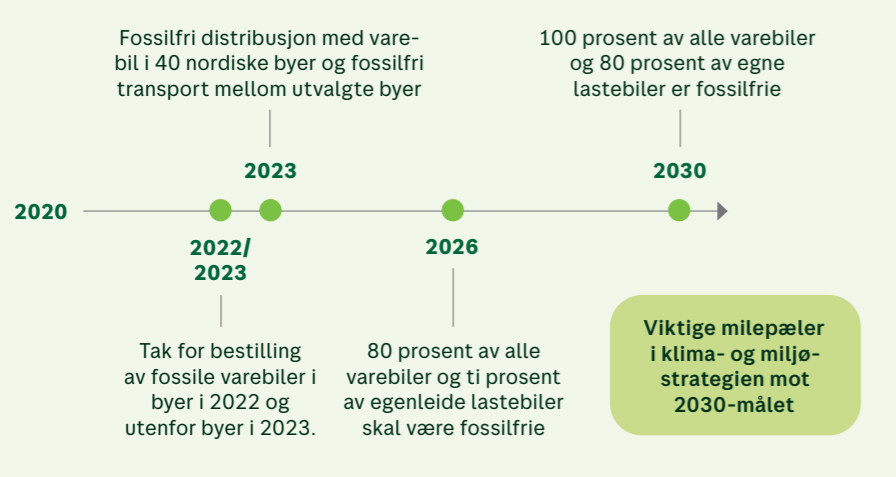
Fossilfri distribusjon med varebil i 40 nordiske byer og fossilfri transport mellom utvalgte byer

100 prosent av alle varebiler og 80 prosent av egne lastebiler er fossilfrie

2023

2030

2020

2022/
2023

2026

Tak for bestilling av fossile varebiler i byer i 2022 og utenfor byer i 2023.

80 prosent av alle varebiler og ti prosent av egenleide lastebiler skal være fossilfrie

Viktige milepæler i klima- og miljøstrategien mot 2030-målet